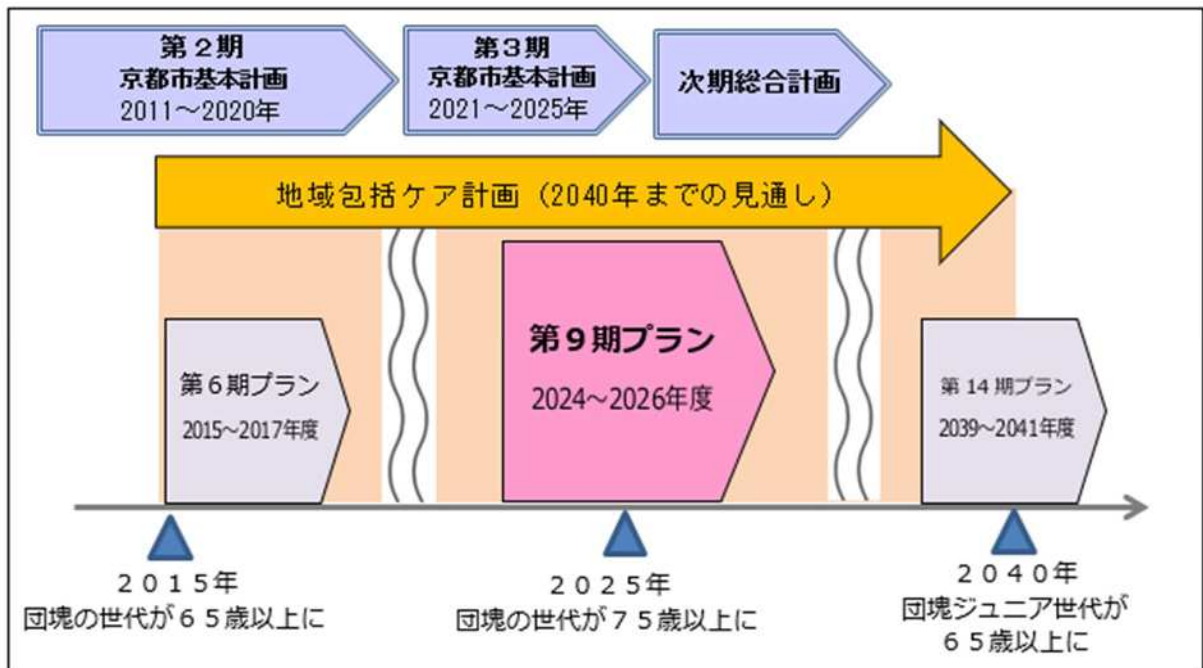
第２期
京都市基本計画
2011～2020年

第３期
京都市基本計画
2021～2025年

次期総合計画

地域包括ケア計画（2040年までの見通し）

第６期プラン
2015～2017年度

第９期プラン
2024～2026年度

第 14 期プラン
2039～2041年度

２０１５年
団塊の世代が６５歳以上に

２０２５年
団塊の世代が７５歳以上に

２０４０年
団塊ジュニア世代が
６５歳以上に